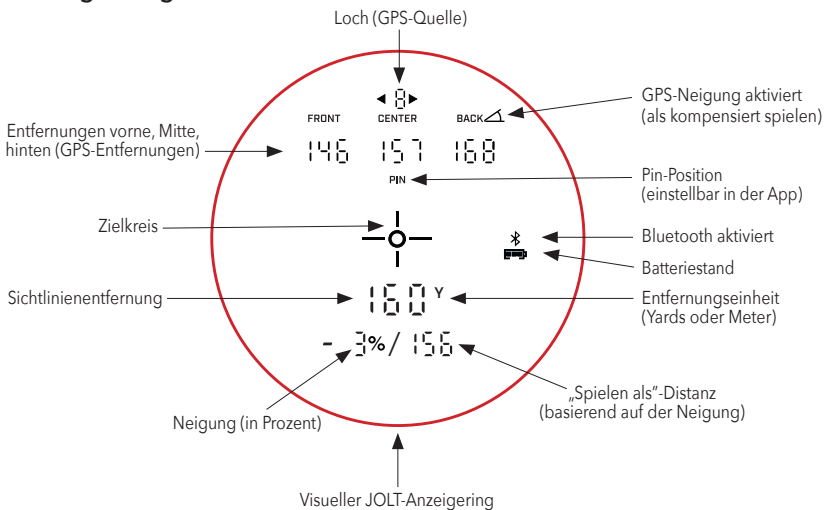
Loch (GPS-Quelle)

8

FRONT CENTER BACK

GPS-Neigung aktiviert (als kompensiert spielen)

Entfernungen vorne, Mitte, hinten (GPS-Entfernungen)

146 157 168

PIN

Pin-Position (einstellbar in der App)

Zielkreis

Bluetooth aktiviert

Batteriestand

Sichtlinienentfernung

160 Y

Entfernungseinheit (Yards oder Meter)

- 3%/ 156

„Spielen als"-Distanz (basierend auf der Neigung)

Neigung (in Prozent)

Visueller JOLT-Anzeigering